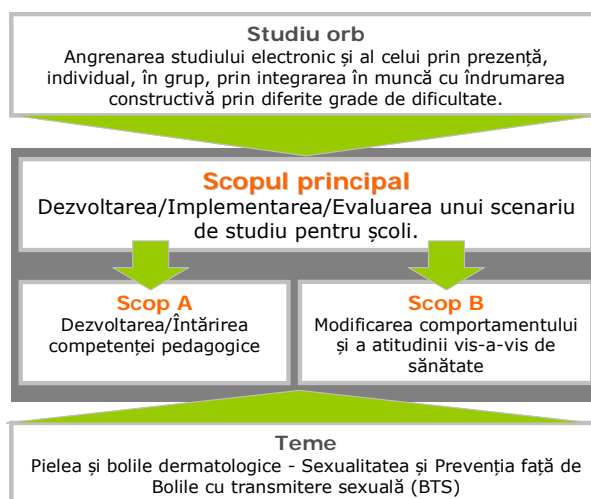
Studiu orb
Angrenarea studiului electronic și al celui prin prezență, individual, în grup, prin integrarea în muncă cu îndrumarea constructivă prin diferite grade de dificultate.

Scopul principal
Dezvoltarea/Implementarea/Evaluarea unui scenariu de studiu pentru școli.

Scop A
Dezvoltarea/Întărirea competenței pedagogice

Scop B
Modificarea comportamentului și a atitudinii vis-a-vis de sănătate

Teme
Pielea și bolile dermatologice - Sexualitatea și Prevenția față de Bolile cu transmitere sexuală (BTS)